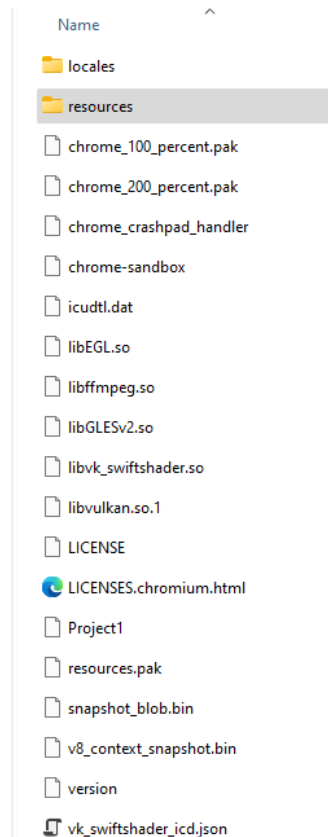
Name

locales
resources
chrome_100_percent.pak
chrome_200_percent.pak
chrome_crashpad_handler
chrome-sandbox
icudtl.dat
libEGL.so
libffmpeg.so
libGLESv2.so
libvk_swiftshader.so
libvulkan.so.1
LICENSE
LICENSES.chromium.html
Project1
resources.pak
snapshot_blob.bin
v8_context_snapshot.bin
version
vk_swiftshader_icd.json